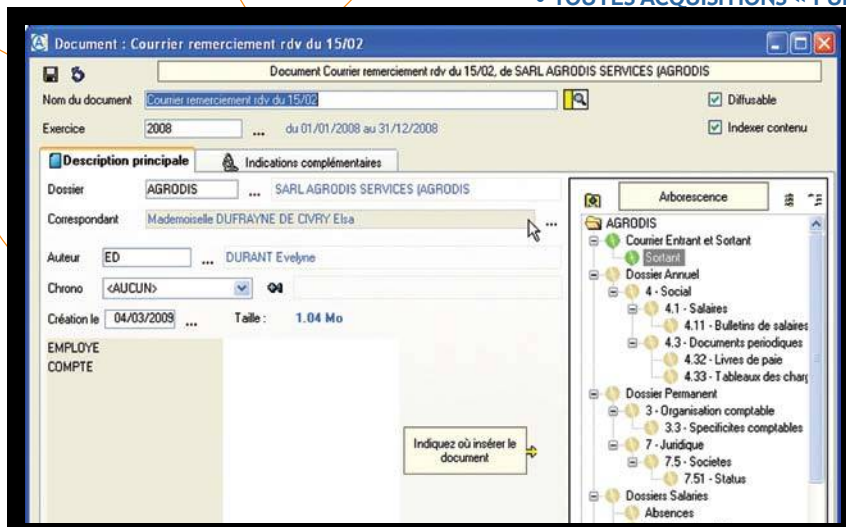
• TOUTES ACQUISITIONS « PUB

Document : Courrier remerciement rdv du 15/02

Document Courrier remerciement rdv du 15/02, de SARL AGRODIS SERVICES (AGRODIS

Nom du document Courrier remerciement rdv du 15/02

Diffusable

Exercice 2008 ... du 01/01/2008 au 31/12/2008

Indexer contenu

Description principale

Indications complémentaires

Dossier AGRODIS ... SARL AGRODIS SERVICES (AGRODIS

Correspondant Mademoiselle DUFRAYNE DE CIVRY Elsa ...

Auteur ED ... DURANT Evelyne

Chrono <AUCUN>

Création le 04/03/2009 ... Taille : 1.04 Mo

EMPLOYE
COMPTE

Indiquez où insérer le document

Arborescence

AGRODIS
Courrier Entrant et Sortant
Sortant
Dossier Annuel
4 - Social
4.1 - Salaires
4.11 - Bulletins de salaires
4.3 - Documents periodiques
4.32 - Livres de paie
4.33 - Tableaux des charg
Dossier Permanent
3 - Organisation comptable
3.3 - Specificites comptables
7 - Juridique
7.5 - Societes
7.51 - Status
Dossiers Salaries
Absences